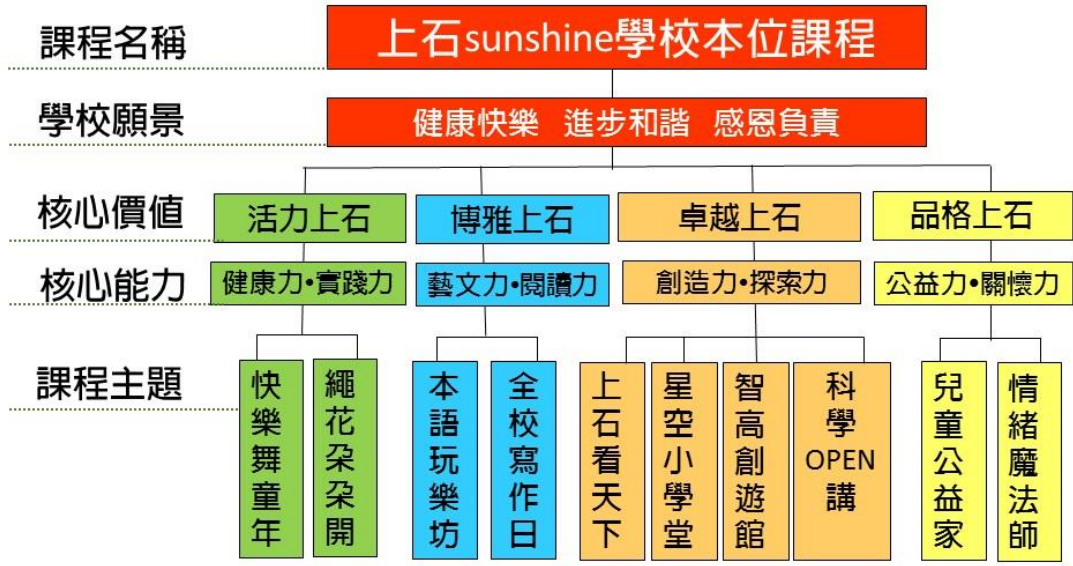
課程名稱

上石sunshine學校本位課程

學校願景

健康快樂 進步和諧 感恩負責

核心價值

活力上石

博雅上石

卓越上石

品格上石

核心能力

健康力•實踐力

藝文力•閱讀力

創造力•探索力

公益力•關懷力

課程主題

快樂舞童年

繩花朵朵開

本語玩樂坊

全校寫作日

上石看天下

星空小學堂

智高創遊館

科學OPEN講

兒童公益家

情緒魔法師